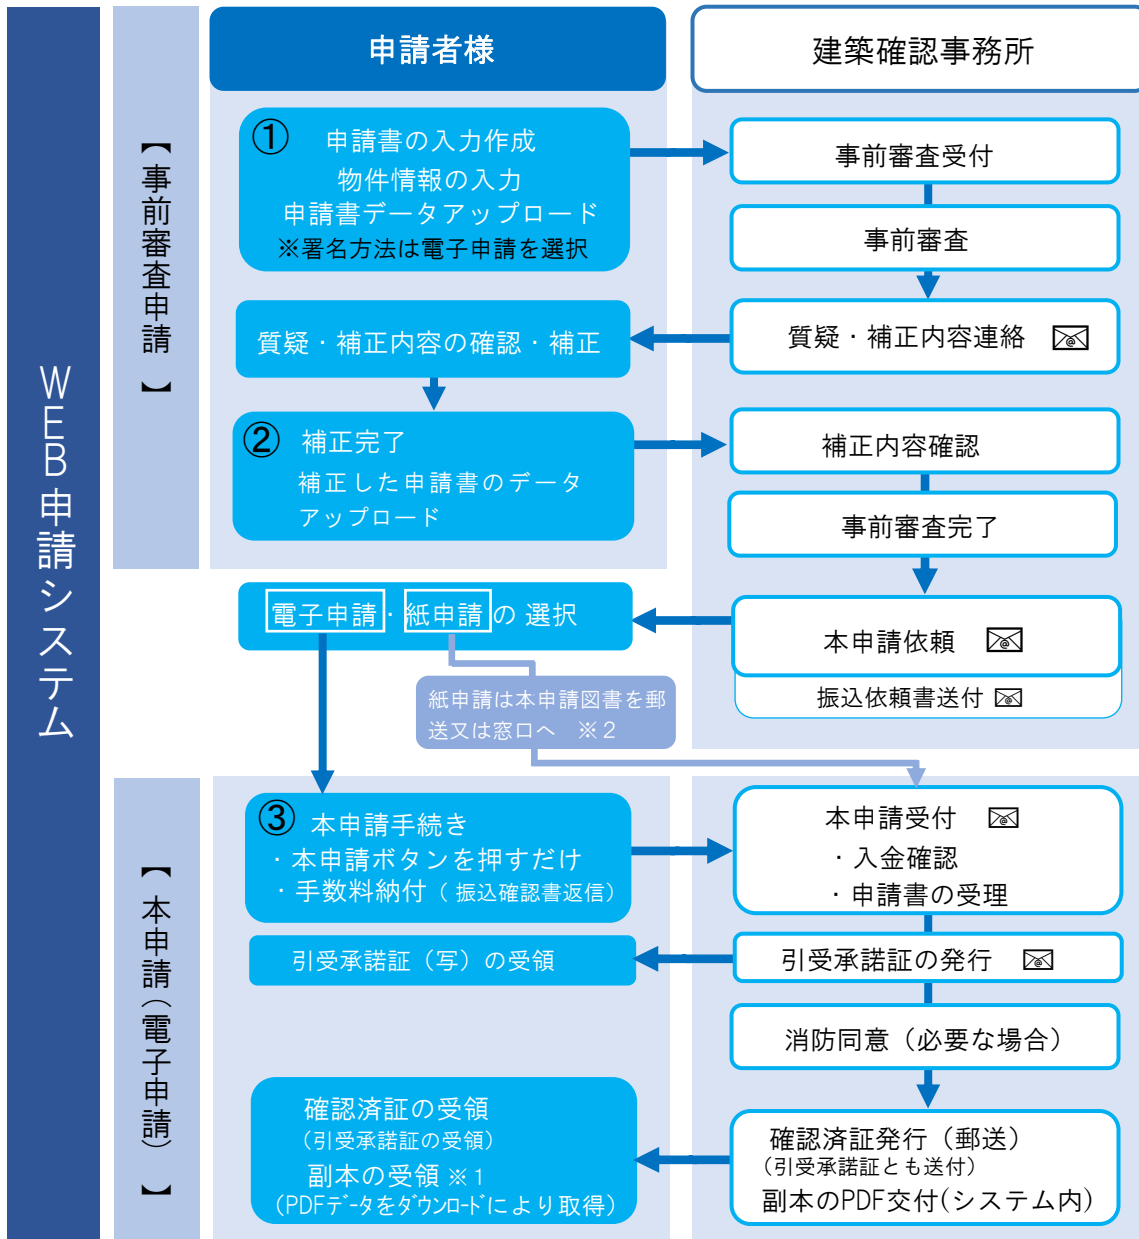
WEB申請システム

【事前審査申請】

申請者様

建築確認事務所

① 申請書の入力作成
物件情報の入力
申請書データアップロード
※署名方法は電子申請を選択

事前審査受付

事前審査

質疑・補正内容の確認・補正

質疑・補正内容連絡

② 補正完了
補正した申請書のデータアップロード

補正内容確認

事前審査完了

電子申請・紙申請の 選択

本申請依頼

振込依頼書送付

紙申請は本申請図書を郵送又は窓口へ ※２

【本申請(電子申請)】

③ 本申請手続き
・本申請ボタンを押すだけ
・手数料納付（振込確認書返信）

本申請受付
・入金確認
・申請書の受理

引受承諾証（写）の受領

引受承諾証の発行

消防同意（必要な場合）

確認済証の受領
（引受承諾証の受領）
副本の受領 ※１
（PDFﾃﾞｰﾀをﾀﾞｳﾝﾛｰﾄﾞにより取得）

確認済証発行（郵送）
（引受承諾証とも送付）
副本のPDF交付(システム内)